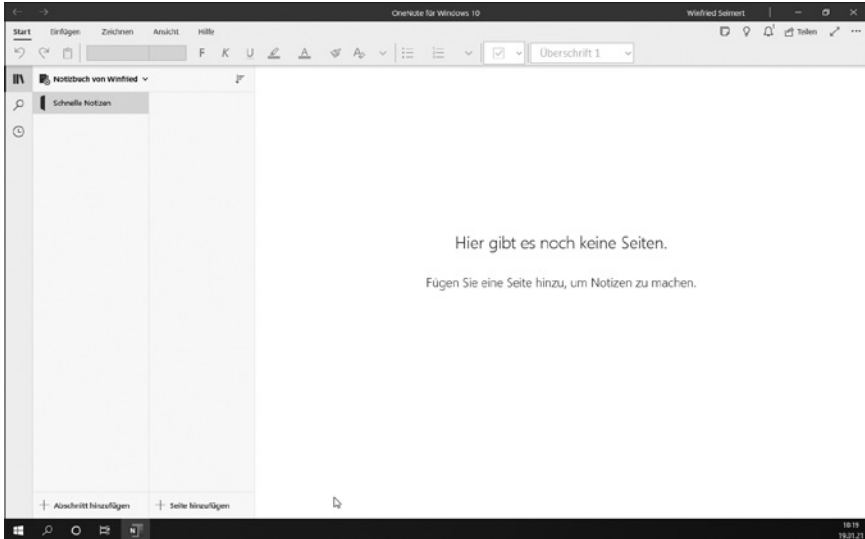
OneNote für Windows 10

Wiefried Seimert

Start Einfügen Zeichnen Ansicht Hilfe

Teilen

F K U

Überschrift 1

Notizbuch von Winfried

Schnelle Notizen

Hier gibt es noch keine Seiten.

Fügen Sie eine Seite hinzu, um Notizen zu machen.

+ Abschnitt hinzufügen

+ Seite hinzufügen

10:19
19.21.21